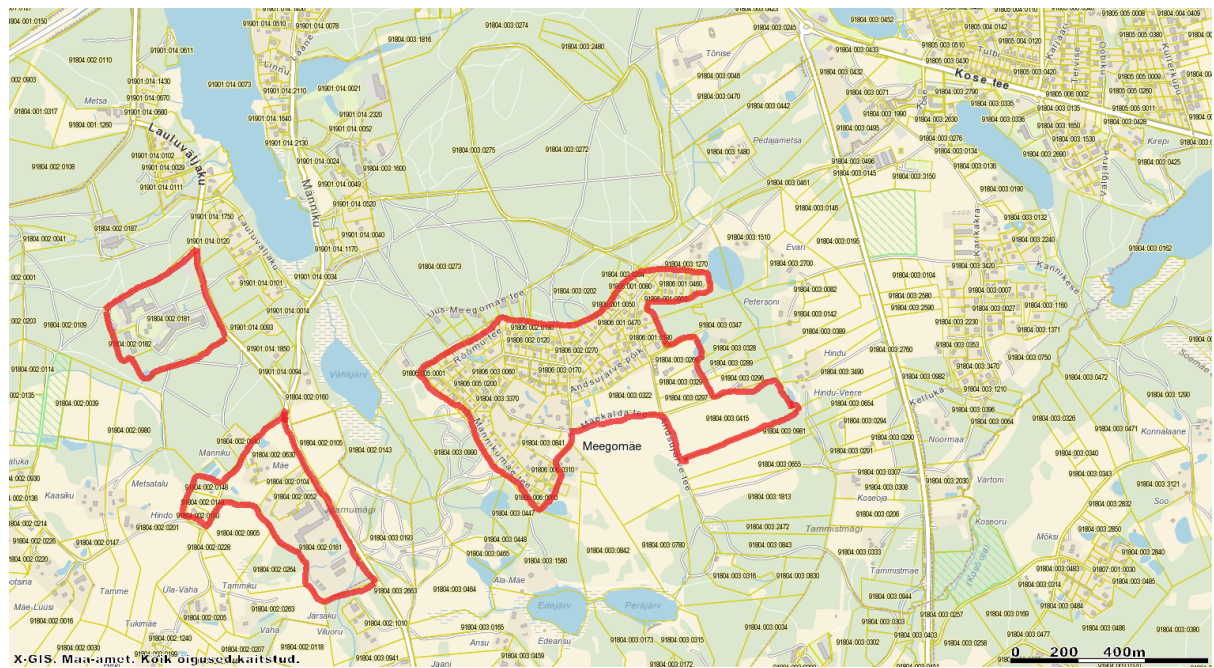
Laululvaljaku
Lauluvaljaku
Männiku
Metsa
Uus-Meegomäe tee
Rõõmu tee
Andsumäe põik
Andsumäe tee
Mäekalda tee
Männikumäe tee
Meegomäe
Kose tee
Tõnise
Pedajametsa
Evari
Petersoni
Hindu
Hindu-Veere
Noormaa
Vartoni
Koseoja
Koseoru
Mõksi
Soo
Konnalaane
Kannikese
Kirepi
Tammistmägi
Tammistmae
Ala-Mäe
Edejärv
Perajärv
Edeansu
Ansu
Jaani
Vähijärv
Mäe
Manniku
Metsatalu
Kaasiku
Hindo
Tamme
Ula-Väha
Tammiku
Tukmäe
Väha
Järsaku
Viluoru
Mäe-Luusi
Jaamumägi
Kelluka
X-GIS. Maa-amet. Kõik õigused kaitstud.
0 200 400m